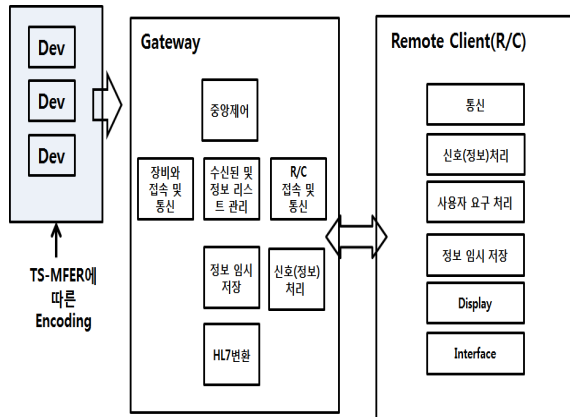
Dev

Dev

Dev

TS-MFER에 따른 Encoding

Gateway

중앙제어

장비와 접속 및 통신

수신된 및 정보 리스트 관리

R/C 접속 및 통신

정보 임시 저장

신호(정보) 처리

HL7변환

Remote Client(R/C)

통신

신호(정보)처리

사용자 요구 처리

정보 임시 저장

Display

Interface